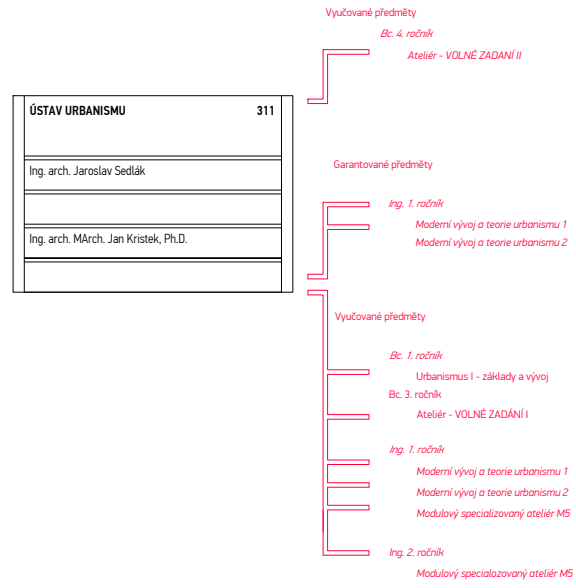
Vyučované předměty

Bc. 4. ročník

Ateliér - VOLNÉ ZADÁNÍ II

ÚSTAV URBANISMU 311

Ing. arch. Jaroslav Sedlák

Ing. arch. MArch. Jan Kristek, Ph.D.

Garantované předměty

Ing. 1. ročník

Moderní vývoj a teorie urbanismu 1

Moderní vývoj a teorie urbanismu 2

Vyučované předměty

Bc. 1. ročník

Urbanismus I - základy a vývoj

Bc. 3. ročník

Ateliér - VOLNÉ ZADÁNÍ I

Ing. 1. ročník

Moderní vývoj a teorie urbanismu 1

Moderní vývoj a teorie urbanismu 2

Modulový specializovaný ateliér M5

Ing. 2. ročník

Modulový specializovaný ateliér M5